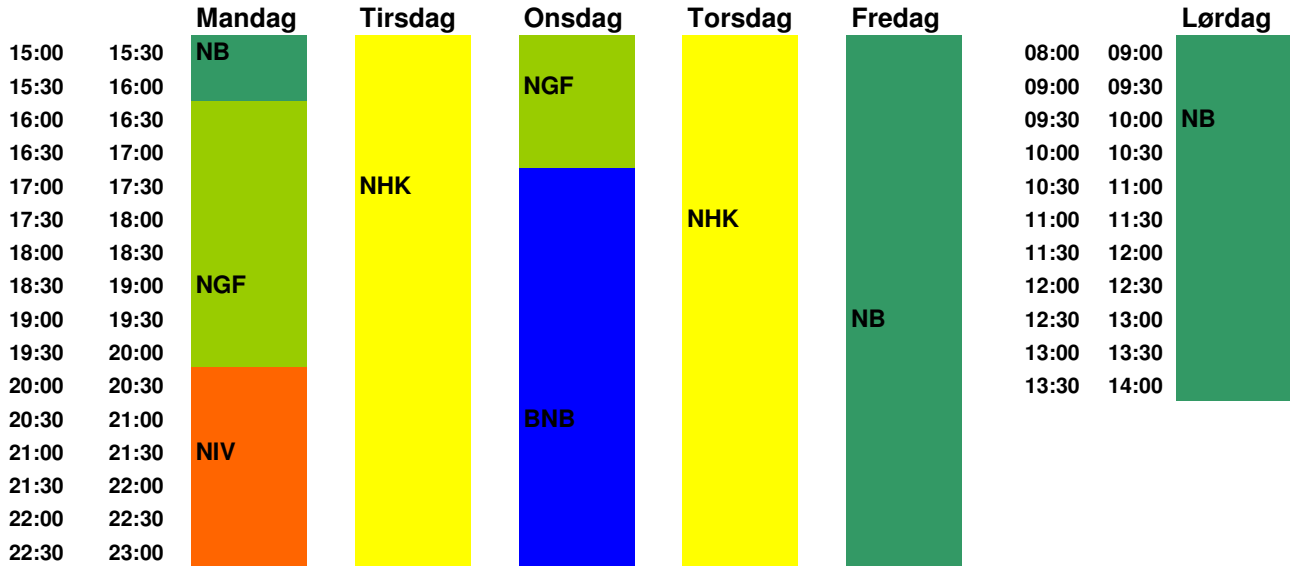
| | | Mandag | Tirsdag | Onsdag | Torsdag | Fredag |
|---|---|---|---|---|---|---|
| 15:00 | 15:30 | NB | | | | |
| 15:30 | 16:00 | | | NGF | | |
| 16:00 | 16:30 | | | | | |
| 16:30 | 17:00 | | | | | |
| 17:00 | 17:30 | | NHK | | | |
| 17:30 | 18:00 | | | | NHK | |
| 18:00 | 18:30 | | | | | |
| 18:30 | 19:00 | NGF | | | | |
| 19:00 | 19:30 | | | | | NB |
| 19:30 | 20:00 | | | | | |
| 20:00 | 20:30 | | | | | |
| 20:30 | 21:00 | | | BNB | | |
| 21:00 | 21:30 | NIV | | | | |
| 21:30 | 22:00 | | | | | |
| 22:00 | 22:30 | | | | | |
| 22:30 | 23:00 | | | | | |

| | | Lørdag |
|---|---|---|
| 08:00 | 09:00 | |
| 09:00 | 09:30 | |
| 09:30 | 10:00 | NB |
| 10:00 | 10:30 | |
| 10:30 | 11:00 | |
| 11:00 | 11:30 | |
| 11:30 | 12:00 | |
| 12:00 | 12:30 | |
| 12:30 | 13:00 | |
| 13:00 | 13:30 | |
| 13:30 | 14:00 | |